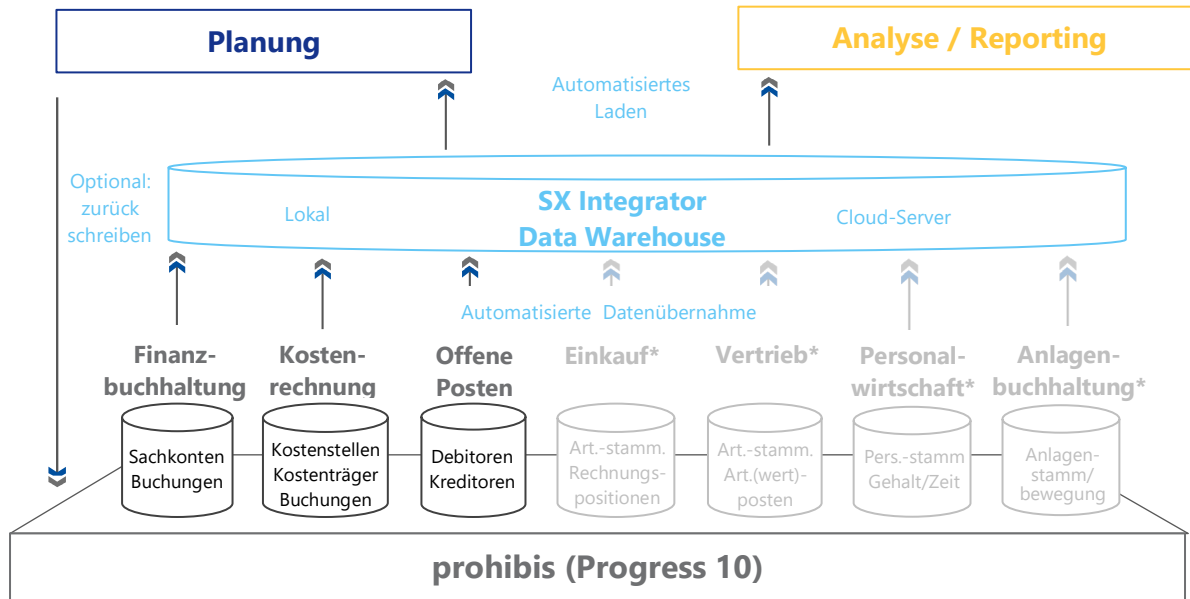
Planung

Analyse / Reporting

Automatisiertes Laden

Optional: zurück schreiben

SX Integrator Data Warehouse

Lokal

Cloud-Server

Automatisierte Datenübernahme

Finanzbuchhaltung

Sachkonten Buchungen

Kostenrechnung

Kostenstellen Kostenträger Buchungen

Offene Posten

Debitoren Kreditoren

Einkauf*

Art.-stamm. Rechnungspositionen

Vertrieb*

Art.-stamm. Art.(wert)-posten

Personalwirtschaft*

Pers.-stamm Gehalt/Zeit

Anlagenbuchhaltung*

Anlagenstamm/ bewegung

prohibis (Progress 10)